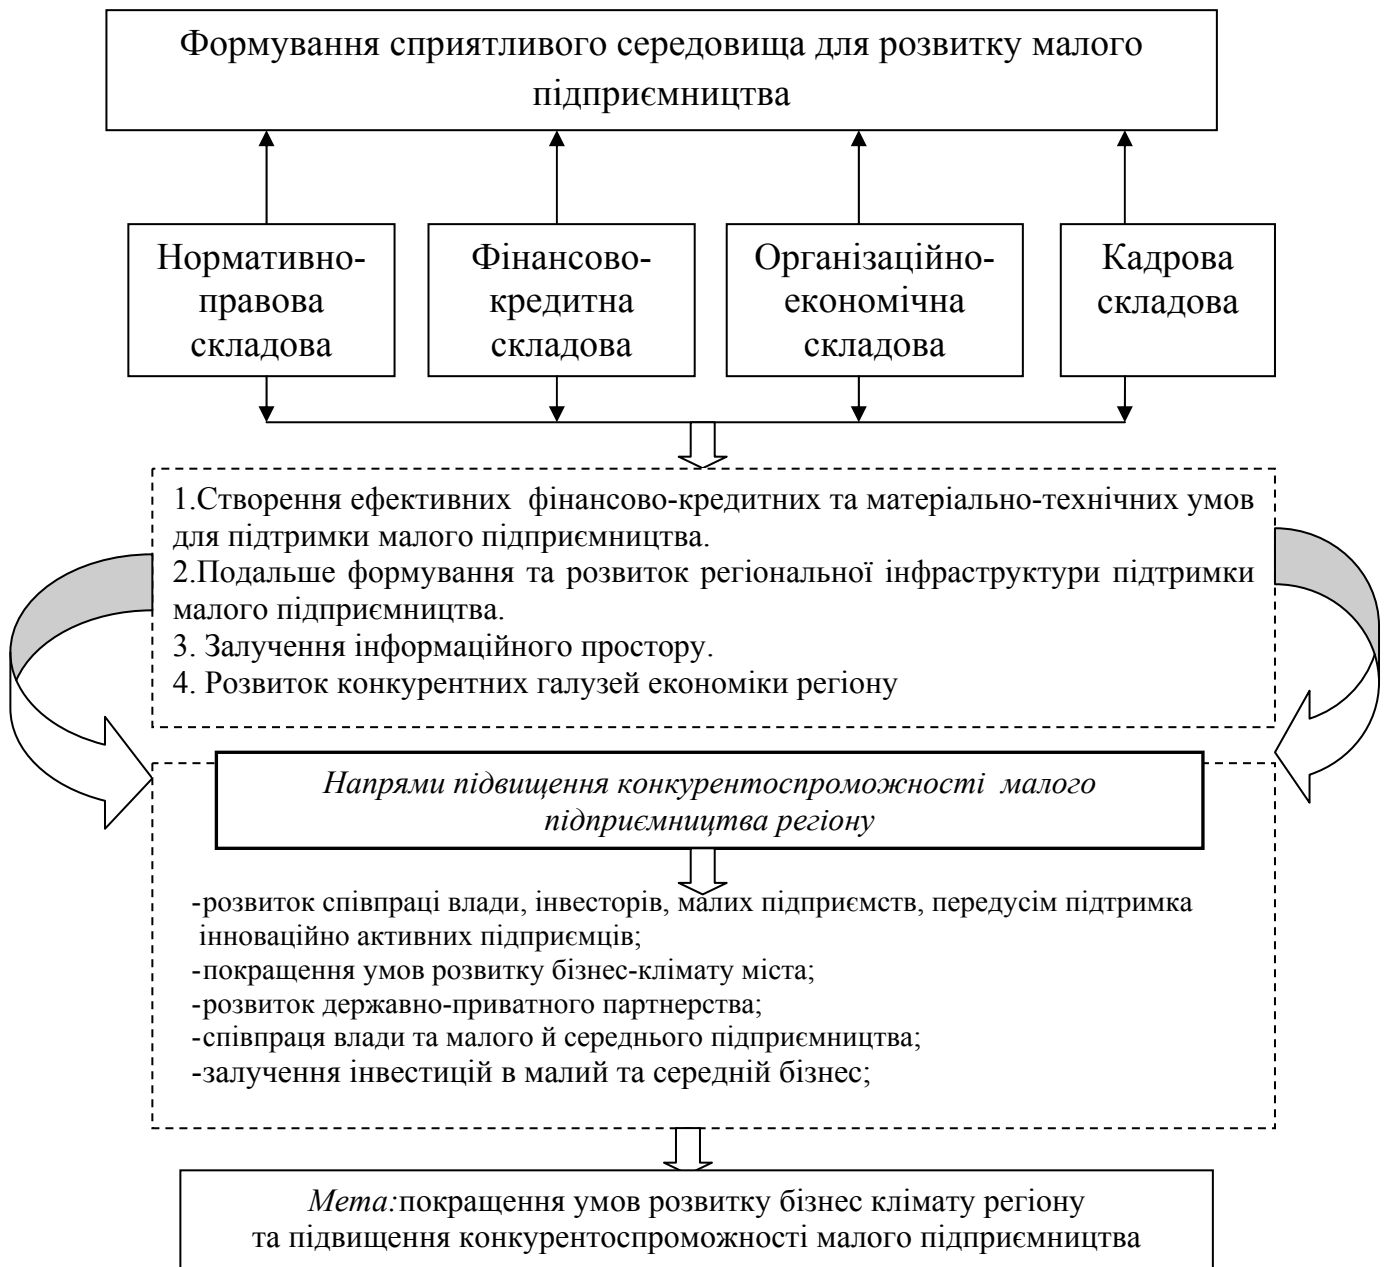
Формування сприятливого середовища для розвитку малого підприємництва

Нормативно-правова складова

Фінансово-кредитна складова

Організаційно-економічна складова

Кадрова складова

1.Створення ефективних фінансово-кредитних та матеріально-технічних умов для підтримки малого підприємництва.
2.Подальше формування та розвиток регіональної інфраструктури підтримки малого підприємництва.
3. Залучення інформаційного простору.
4. Розвиток конкурентних галузей економіки регіону

Напрями підвищення конкурентоспроможності малого підприємництва регіону

-розвиток співпраці влади, інвесторів, малих підприємств, передусім підтримка інноваційно активних підприємців;
-покращення умов розвитку бізнес-клімату міста;
-розвиток державно-приватного партнерства;
-співпраця влади та малого й середнього підприємництва;
-залучення інвестицій в малий та середній бізнес;

Мета: покращення умов розвитку бізнес клімату регіону та підвищення конкурентоспроможності малого підприємництва